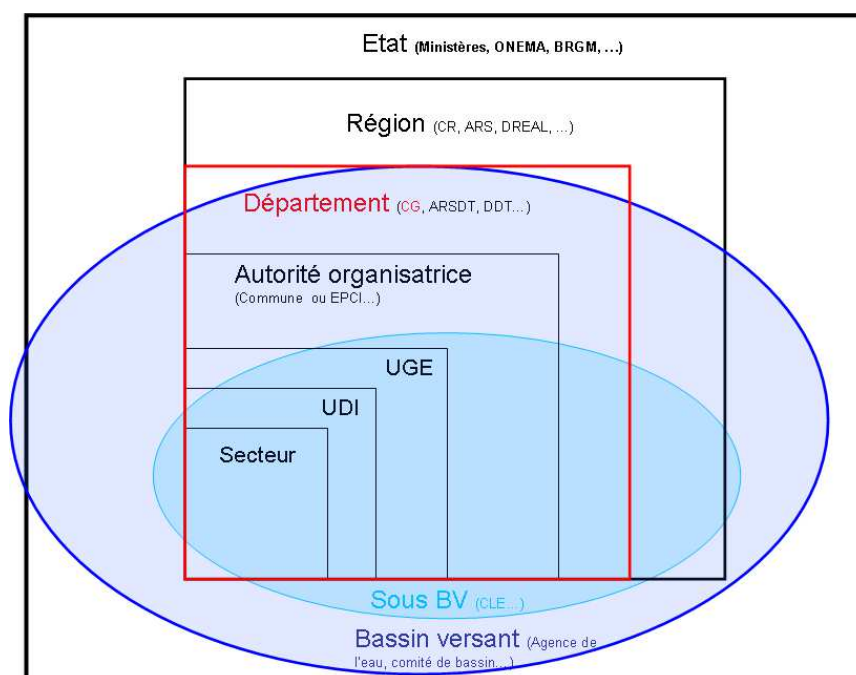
Etat (Ministères, ONEMA, BRGM, …)

Région (CR, ARS, DREAL, …)

Département (CG, ARSDT, DDT…)

Autorité organisatrice
(Commune ou EPCI…)

UGE

UDI

Secteur

Sous BV (CLE…)

Bassin versant (Agence de l'eau, comité de bassin…)